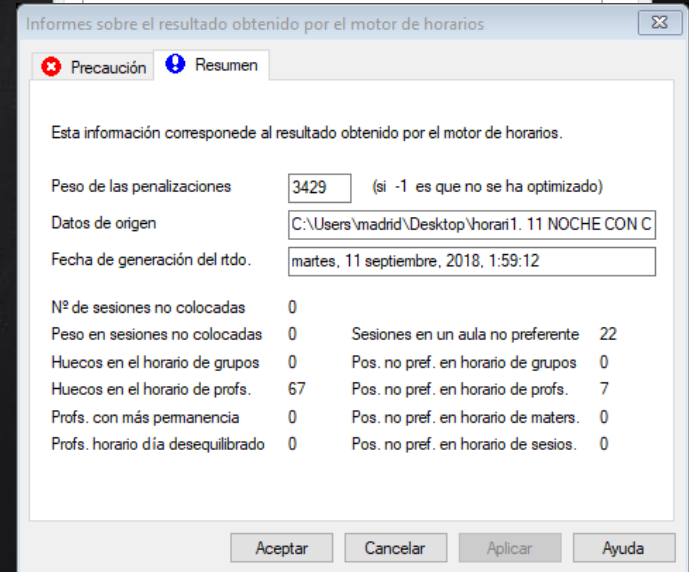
Informes sobre el resultado obtenido por el motor de horarios

Precaución | Resumen

Esta información corresponede al resultado obtenido por el motor de horarios.

Peso de las penalizaciones 3429 (si -1 es que no se ha optimizado)

Datos de origen C:\Users\madrid\Desktop\horari1. 11 NOCHE CON C

Fecha de generación del rtdo. martes, 11 septiembre, 2018, 1:59:12

Nº de sesiones no colocadas 0

Peso en sesiones no colocadas 0 Sesiones en un aula no preferente 22

Huecos en el horario de grupos 0 Pos. no pref. en horario de grupos 0

Huecos en el horario de profs. 67 Pos. no pref. en horario de profs. 7

Profs. con más permanencia 0 Pos. no pref. en horario de maters. 0

Profs. horario día desequilibrado 0 Pos. no pref. en horario de sesios. 0

Aceptar Cancelar Aplicar Ayuda